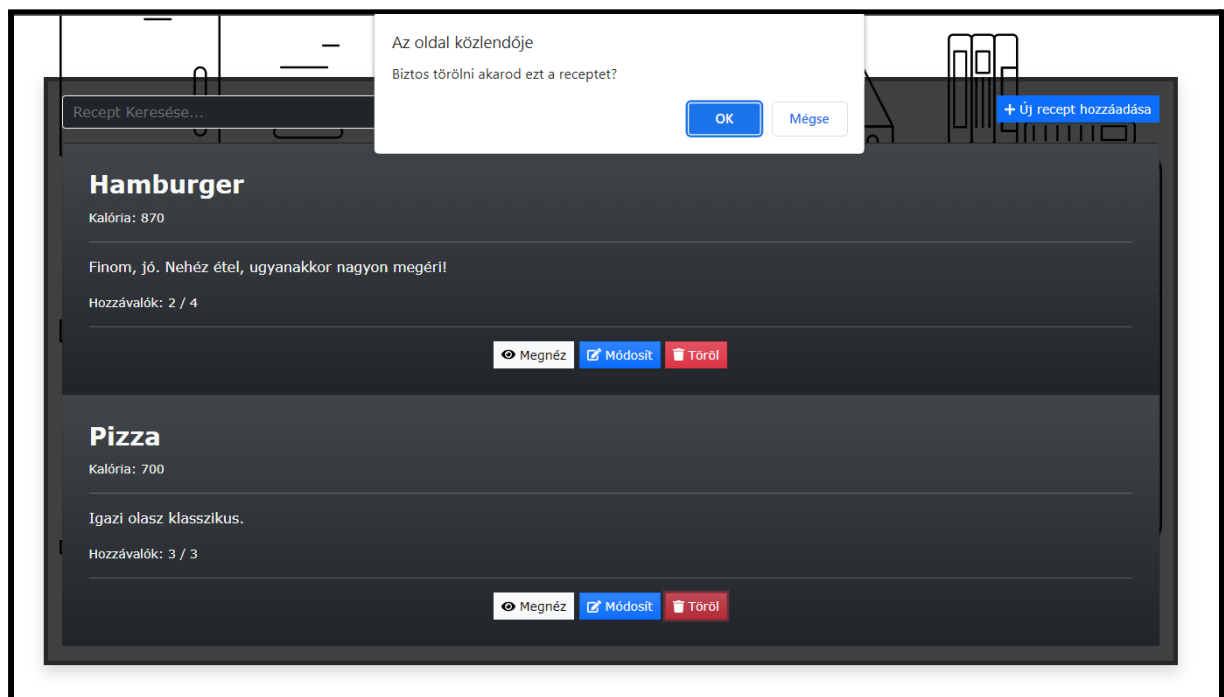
Az oldal közlendője

Biztos törölni akarod ezt a receptet?

OK

Mégse

Recept Keresése...

+ Új recept hozzáadása

Hamburger

Kalória: 870

Finom, jó. Nehéz étel, ugyanakkor nagyon megéri!

Hozzávalók: 2 / 4

Megnéz

Módosít

Töröl

Pizza

Kalória: 700

Igazi olasz klasszikus.

Hozzávalók: 3 / 3

Megnéz

Módosít

Töröl